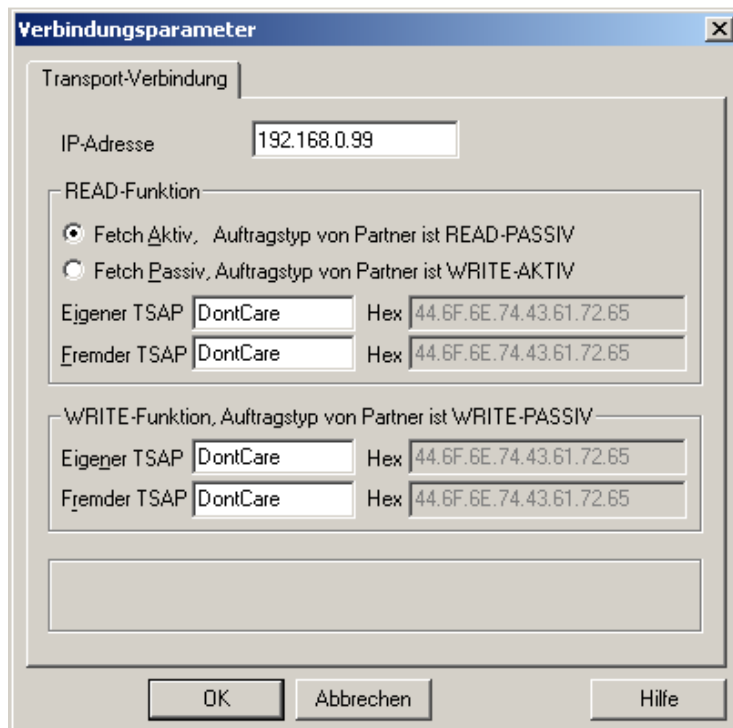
Verbindungsparameter

Transport-Verbindung

IP-Adresse 192.168.0.99

READ-Funktion

Fetch Aktiv, Auftragstyp von Partner ist READ-PASSIV

Fetch Passiv, Auftragstyp von Partner ist WRITE-AKTIV

Eigener TSAP DontCare Hex 44.6F.6E.74.43.61.72.65

Fremder TSAP DontCare Hex 44.6F.6E.74.43.61.72.65

WRITE-Funktion, Auftragstyp von Partner ist WRITE-PASSIV

Eigener TSAP DontCare Hex 44.6F.6E.74.43.61.72.65

Fremder TSAP DontCare Hex 44.6F.6E.74.43.61.72.65

OK Abbrechen Hilfe